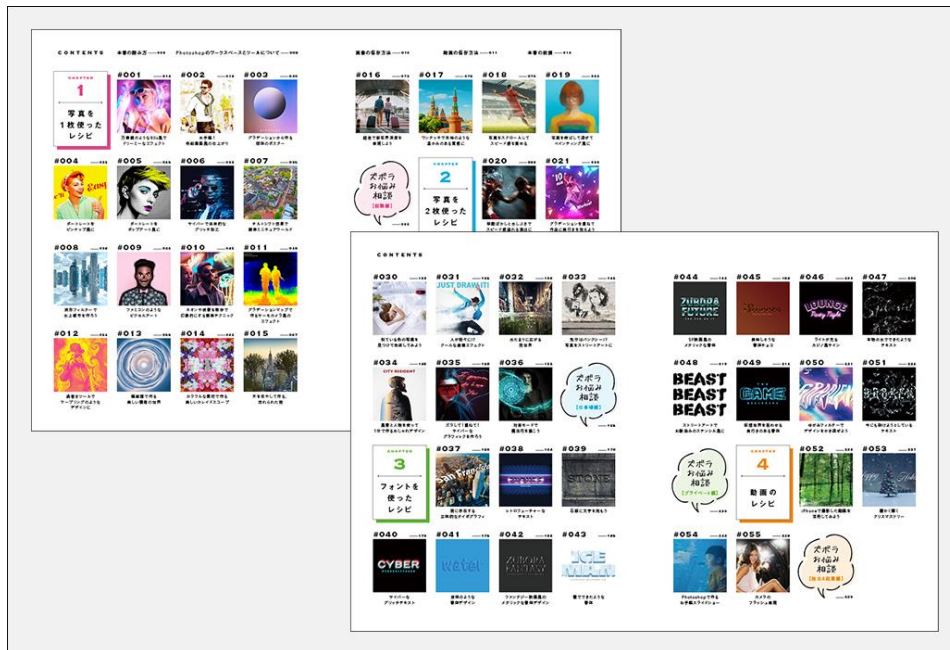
CONTENTS

CHAPTER 1 写真を1枚使ったレシピ

#001 #002 #003 #004 #005 #006 #007 #008 #009 #010 #011 #012 #013 #014 #015

#016 #017 #018 #019 #020 #021

ズボラお悩み相談

CHAPTER 2 写真を2枚使ったレシピ

CONTENTS

#030 #031 #032 #033 #034 #035 #036 #037 #038 #039 #040 #041 #042 #043

JUST DRAW IT!

CITY RESIDENT

ズボラお悩み相談

CHAPTER 3 フォントを使ったレシピ

STONE

CYBER

water

ZURORA FANTASY

ICE MAN

#044 #045 #046 #047 #048 #049 #050 #051 #052 #053 #054 #055

ZURORA FUTURE

LOUNGE Party Night

BEAST BEAST BEAST

GAME

ズボラお悩み相談

CHAPTER 4 動画のレシピ

ズボラお悩み相談